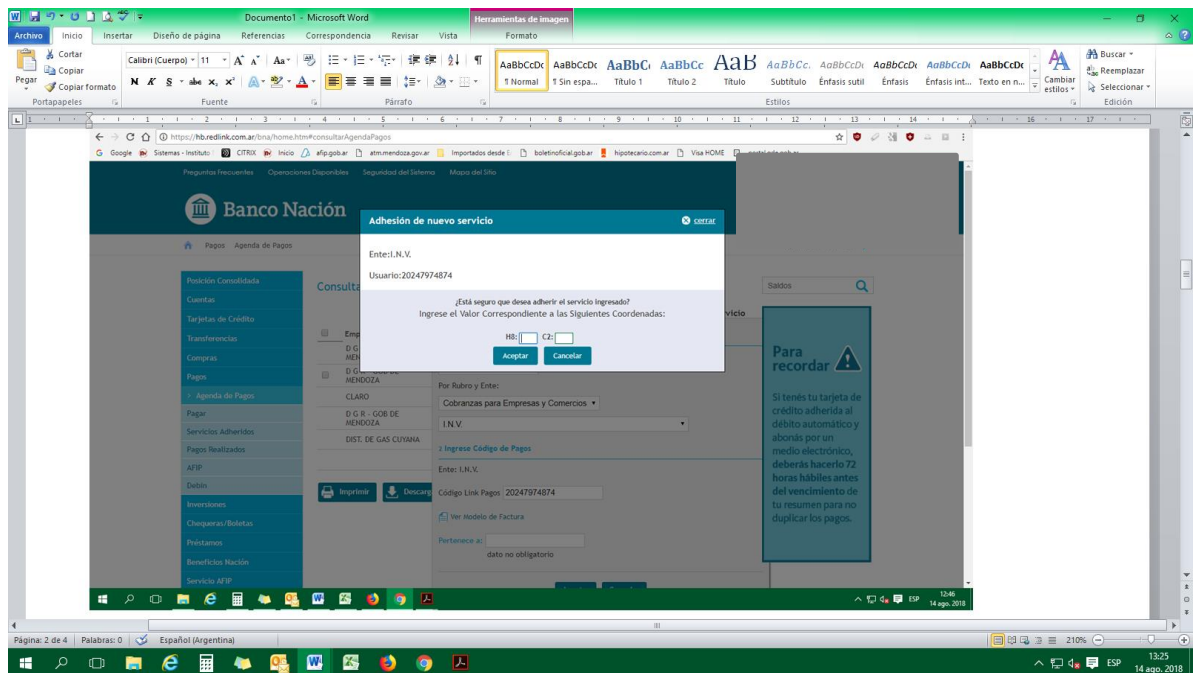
Documento1 - Microsoft Word
Herramientas de imagen
Archivo Inicio Insertar Diseño de página Referencias Correspondencia Revisar Vista Formato
Cortar
Copiar
Pegar
Copiar formato
Portapapeles
Calibri (Cuerpo) 11
Fuente
Párrafo
AaBbCcDc ¶ Normal
AaBbCcDc ¶ Sin espa...
AaBbC Título 1
AaBbCc Título 2
AaB Título
AaBbCc. Subtítulo
AaBbCcDc Énfasis sutil
AaBbCcDc Énfasis
AaBbCcDc Énfasis int...
AaBbCcDc Texto en n...
Cambiar estilos
Estilos
Buscar
Reemplazar
Seleccionar
Edición

https://hb.redlink.com.ar/bna/home.htm#consultarAgendaPagos
Google Sistemas - Instituto CITRIX Inicio afip.gob.ar atm.mendoza.gov.ar Importados desde boletinoficial.gob.ar hipotecario.com.ar Visa HOME

Preguntas Frecuentes Operaciones Disponibles Seguridad del Sistema Mapa del Sitio
Banco Nación
Pagos Agenda de Pagos
Posición Consolidada
Cuentas
Tarjetas de Crédito
Transferencias
Compras
Pagos
Agenda de Pagos
Pagar
Servicios Adheridos
Pagos Realizados
AFIP
Debin
Inversiones
Chequeras/Boletas
Préstamos
Beneficios Nación
Servicio AFIP
Consulta
Emp
D G
MEN
D G R - GOB DE MENDOZA
CLARO
D G R - GOB DE MENDOZA
DIST. DE GAS CUYANA
Imprimir
Descarg
Saldos
vicio
Por Rubro y Ente:
Cobranzas para Empresas y Comercios
I.N.V.
2 Ingrese Código de Pagos
Ente: I.N.V.
Código Link Pagos 20247974874
Ver Modelo de Factura
Pertenece a:
dato no obligatorio
Para recordar
Si tenés tu tarjeta de crédito adherida al débito automático y abonás por un medio electrónico, deberás hacerlo 72 horas hábiles antes del vencimiento de tu resumen para no duplicar los pagos.

Adhesión de nuevo servicio
cerrar
Ente:I.N.V.
Usuario:20247974874
¿Está seguro que desea adherir el servicio ingresado?
Ingrese el Valor Correspondiente a las Siguientes Coordenadas:
H8: C2:
Aceptar Cancelar

ESP 12:46 14 ago. 2018

Página: 2 de 4 Palabras: 0 Español (Argentina) 210%
ESP 13:25 14 ago. 2018